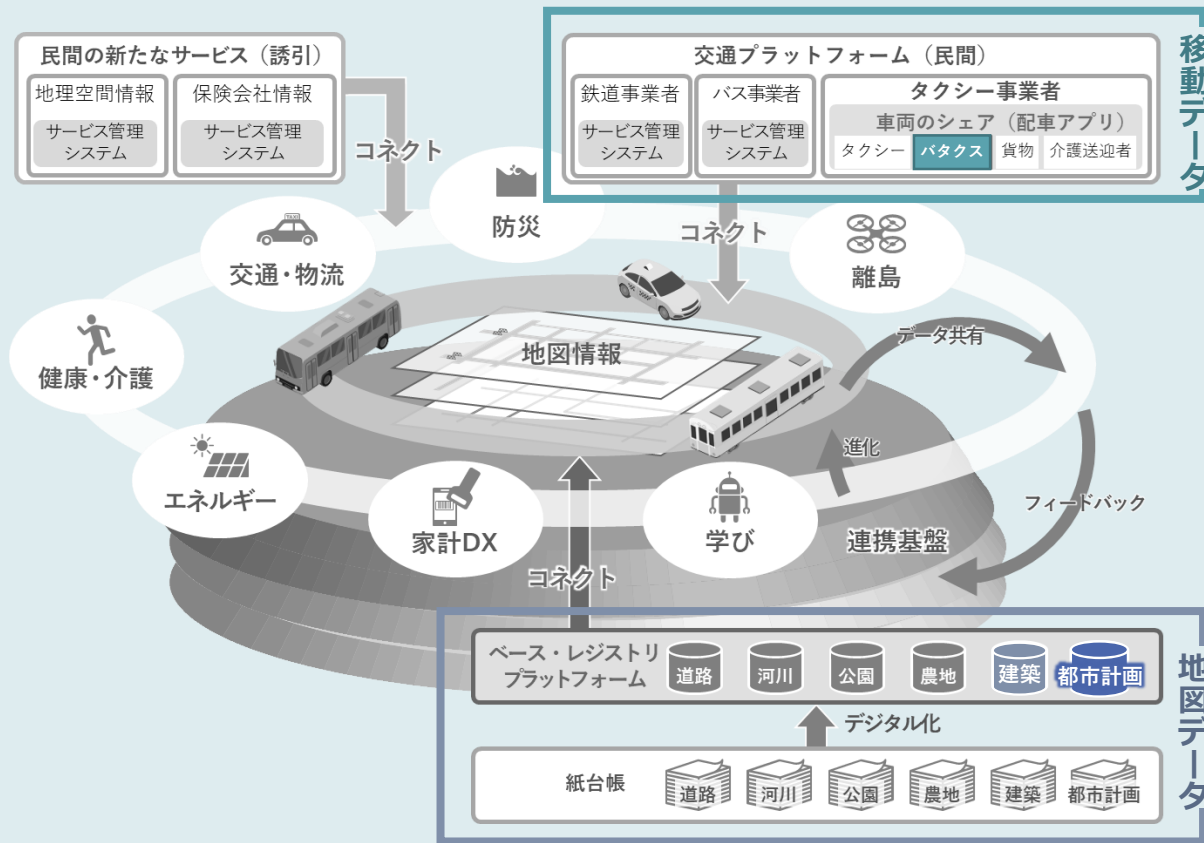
民間の新たなサービス（誘引）

地理空間情報
サービス管理システム

保険会社情報
サービス管理システム

コネクト

交通プラットフォーム（民間）

鉄道事業者
サービス管理システム

バス事業者
サービス管理システム

タクシー事業者
車両のシェア（配車アプリ）
タクシー　バタクス　貨物　介護送迎者

移動データ

防災

交通・物流

コネクト

離島

健康・介護

地図情報

データ共有

進化

エネルギー

家計DX

学び

連携基盤

フィードバック

コネクト

ベース・レジストリ
プラットフォーム
道路　河川　公園　農地　建築　都市計画

デジタル化

紙台帳
道路　河川　公園　農地　建築　都市計画

地図データ